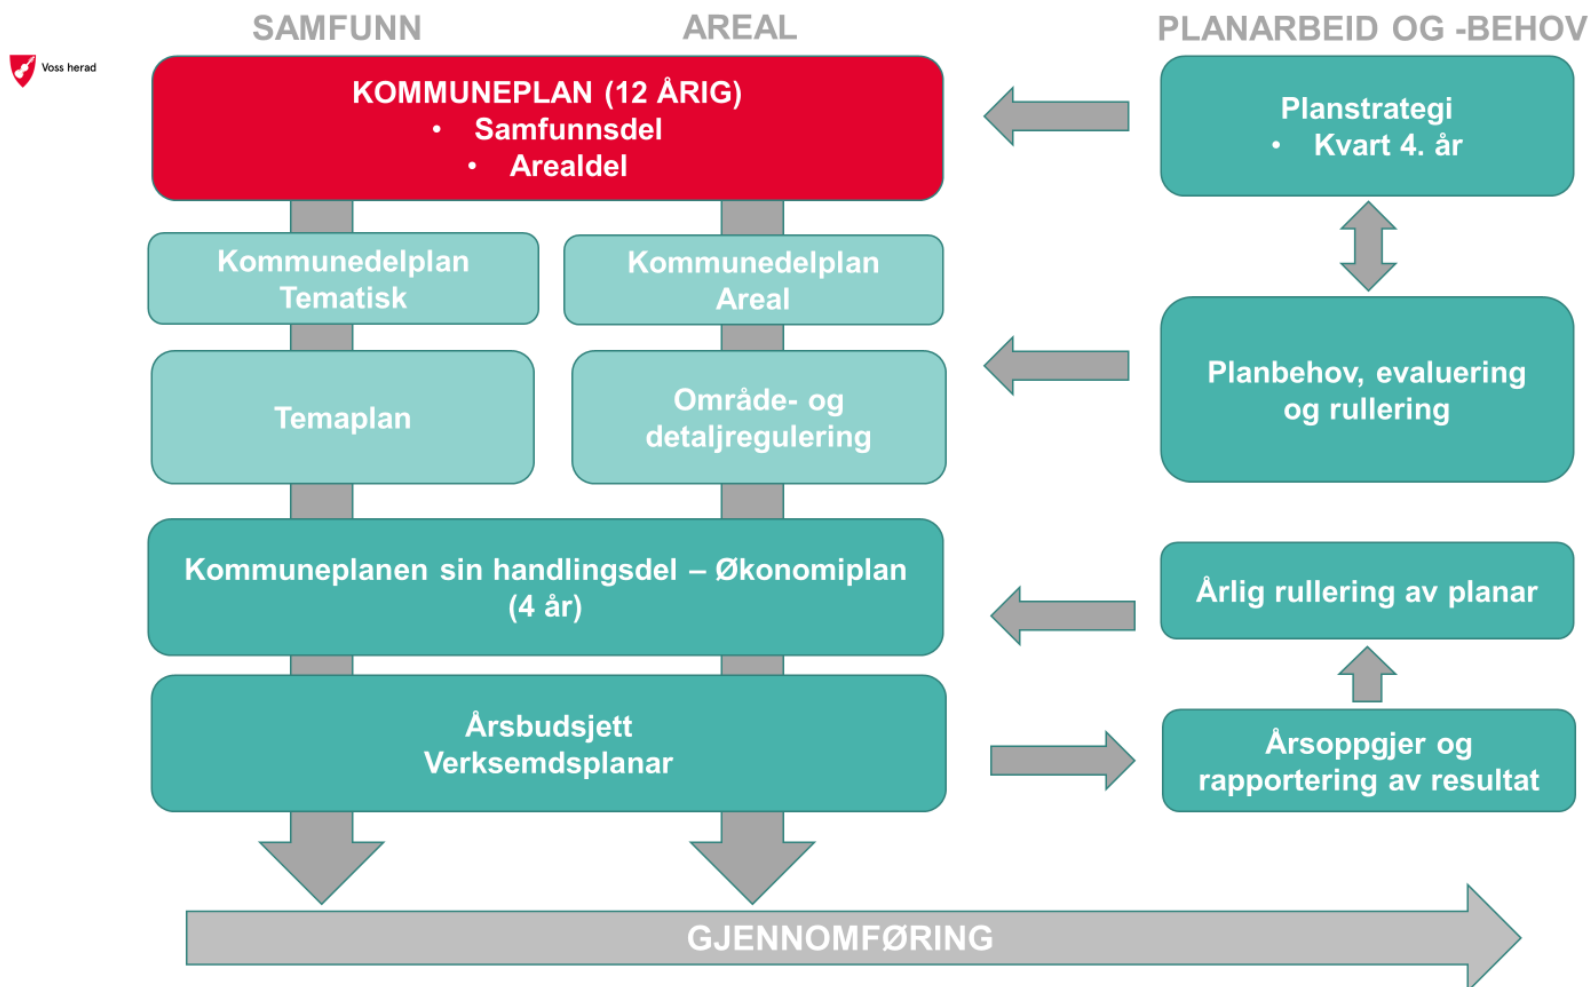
Voss herad

SAMFUNN

AREAL

PLANARBEID OG -BEHOV

KOMMUNEPLAN (12 ÅRIG)
• Samfunnsdel
• Arealdel

Planstrategi
• Kvart 4. år

Kommunedelplan
Tematisk

Kommunedelplan
Areal

Temaplan

Område- og detaljregulering

Planbehov, evaluering og rullering

Kommuneplanen sin handlingsdel – Økonomiplan (4 år)

Årlig rullering av planar

Årsbudsjett
Verksemdsplanar

Årsoppgjer og rapportering av resultat

GJENNOMFØRING